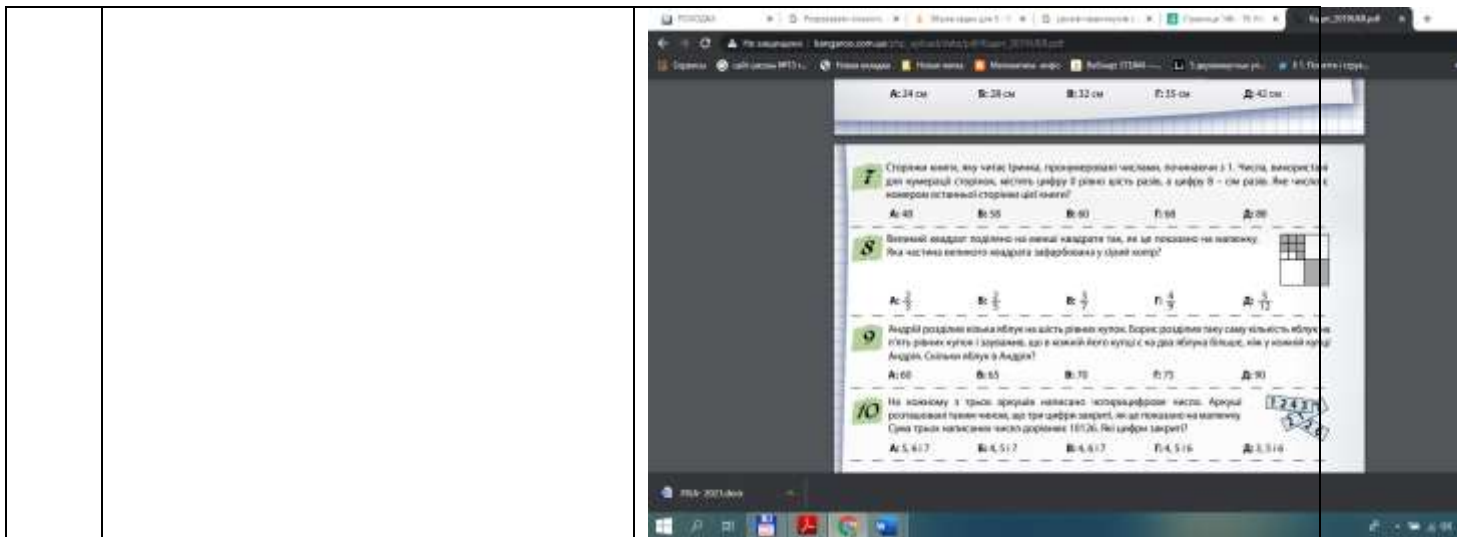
ПОГОДА | Розрахунок... | Завдання для 5 | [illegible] | Сторінка 146 | Kagu_2019.pdf

Не захищено | kangaroo.com.ua/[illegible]/Kagu_2019.pdf

Сервіси | сайт школи №73 | Нова вкладка | Новая папка | Математика | Вебінар | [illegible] | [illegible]

А: 24 см Б: 28 см В: 32 см Г: 35 см Д: 42 см

7 Сторінки книги, яку читає Іринка, пронумеровані числами, починаючи з 1. Числа, використані для нумерації сторінок, містять цифру 0 рівно шість разів, а цифру 8 – сім разів. Яке число є номером останньої сторінки цієї книги?

А: 48 Б: 58 В: 60 Г: 68 Д: 88

8 Великий квадрат поділено на менші квадрати так, як це показано на малюнку. Яка частина великого квадрата зафарбована у сірий колір?

А: $\frac{2}{3}$ Б: $\frac{2}{5}$ В: $\frac{3}{7}$ Г: $\frac{4}{9}$ Д: $\frac{5}{12}$

9 Андрій розділив кілька яблук на шість рівних купок. Борис розділив таку саму кількість яблук на п'ять рівних купок і зауважив, що в кожній його купці є на два яблука більше, ніж у кожній купці Андрія. Скільки яблук в Андрія?

А: 60 Б: 65 В: 70 Г: 75 Д: 90

10 На кожному з трьох аркушів написано чотирицифрове число. Аркуші розташовані таким чином, що три цифри закриті, як це показано на малюнку. Сума трьох написаних чисел дорівнює 10126. Які цифри закриті?

1 2 4 3

А: 5, 6 і 7 Б: 4, 5 і 7 В: 4, 6 і 7 Г: 4, 5 і 6 Д: 3, 5 і 6

PISA- 2021.docx